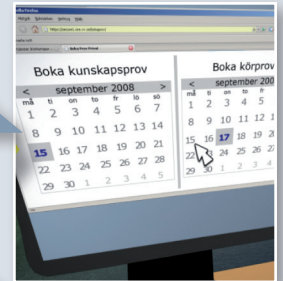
Boka kunskapsprov

<  september 2008  >

| må | ti | on | to | fr | lö | sö |
|---|---|---|---|---|---|---|
| 1 | 2 | 3 | 4 | 5 | 6 | 7 |
| 8 | 9 | 10 | 11 | 12 | 13 | 14 |
| 15 | 16 | 17 | 18 | 19 | 20 | 21 |
| 22 | 23 | 24 | 25 | 26 | 27 | 28 |
| 29 | 30 | 1 | 2 | 3 | 4 | 5 |

Boka körprov

september 200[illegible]

| må | ti | on | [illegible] |
|---|---|---|---|
| 1 | 2 | 3 | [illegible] |
| 8 | 9 | 10 | 11 |
| 15 | 16 | 17 | 18 |
| 22 | 23 | 24 | 25 |
| 29 | 30 | 1 | 2 |